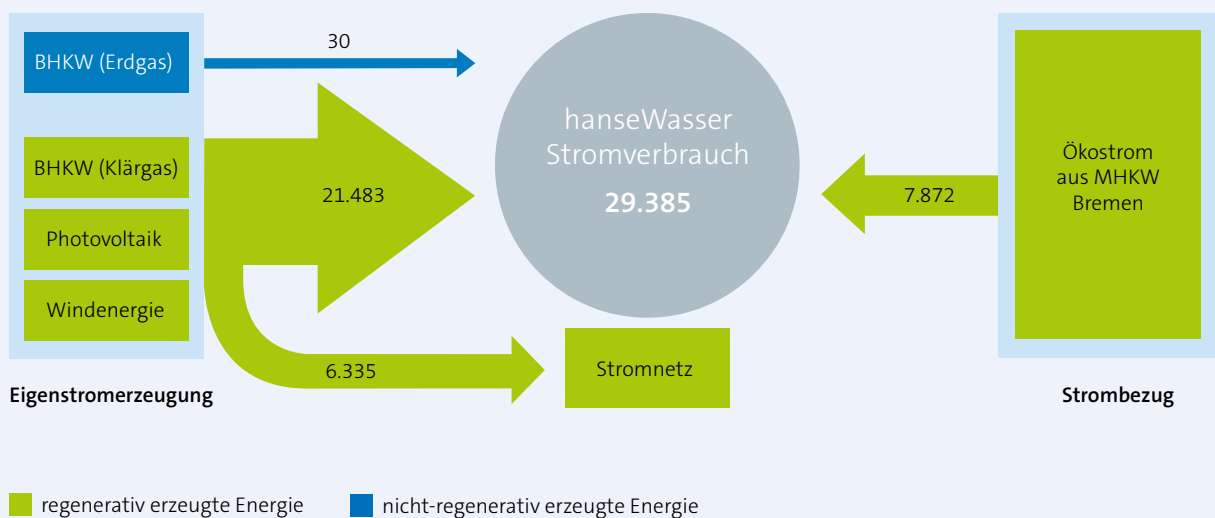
BHKW (Erdgas)

30

BHKW (Klärgas)

Photovoltaik

Windenergie

21.483

hanseWasser Stromverbrauch

29.385

7.872

Ökostrom aus MHKW Bremen

6.335

Stromnetz

Eigenstromerzeugung

Strombezug

regenerativ erzeugte Energie

nicht-regenerativ erzeugte Energie